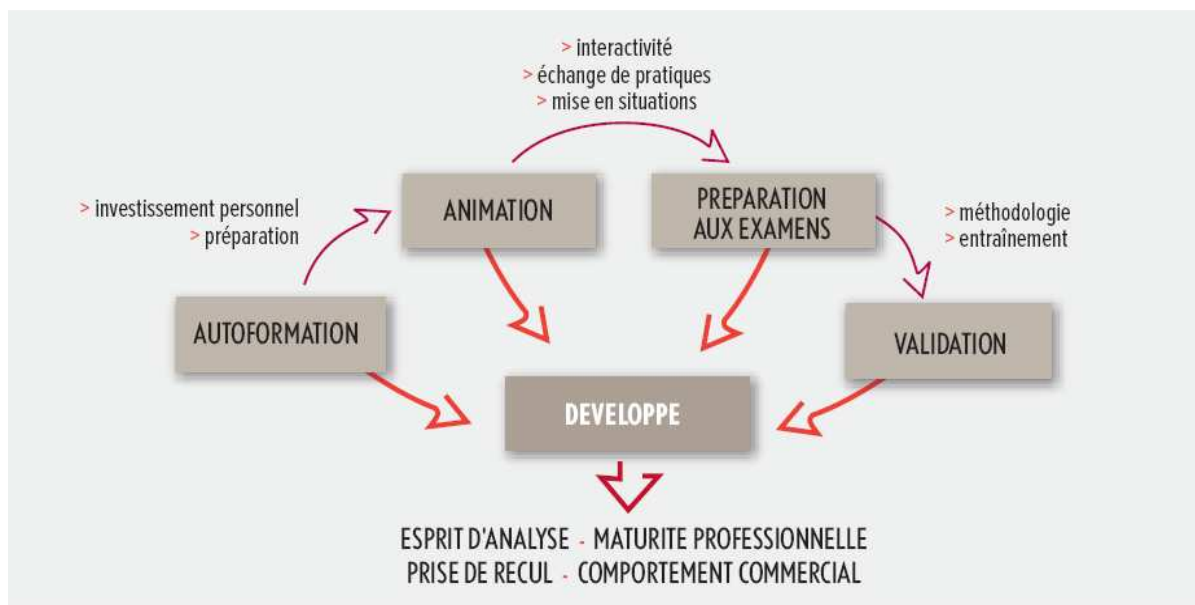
> interactivité
> échange de pratiques
> mise en situations

> investissement personnel
> préparation

ANIMATION

PREPARATION AUX EXAMENS

> méthodologie
> entraînement

AUTOFORMATION

VALIDATION

DEVELOPPE

ESPRIT D'ANALYSE - MATURITE PROFESSIONNELLE
PRISE DE RECUL - COMPORTEMENT COMMERCIAL